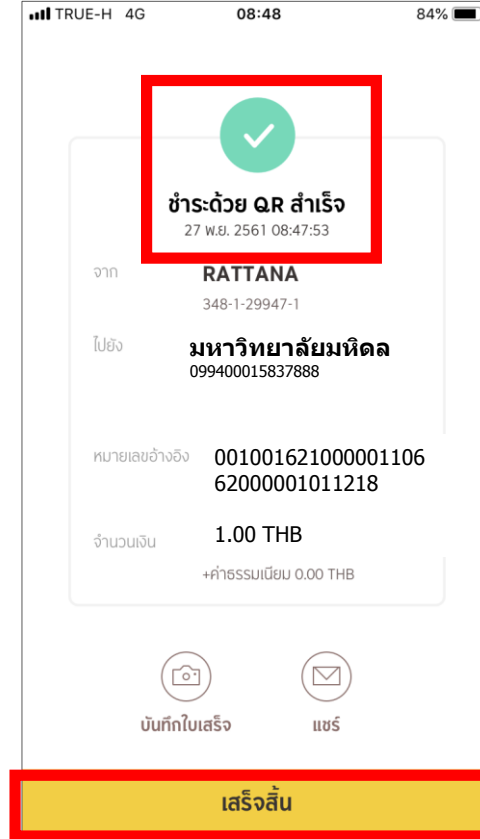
TRUE-H 4G 08:48 84%

ชำระด้วย QR สำเร็จ
27 พ.ย. 2561 08:47:53

จาก RATTANA
348-1-29947-1

ไปยัง มหาวิทยาลัยมหิดล
099400015837888

หมายเลขอ้างอิง 00100162100000110662000001011218

จำนวนเงิน 1.00 THB
+ค่าธรรมเนียม 0.00 THB

บันทึกใบเสร็จ

แชร์

เสร็จสิ้น